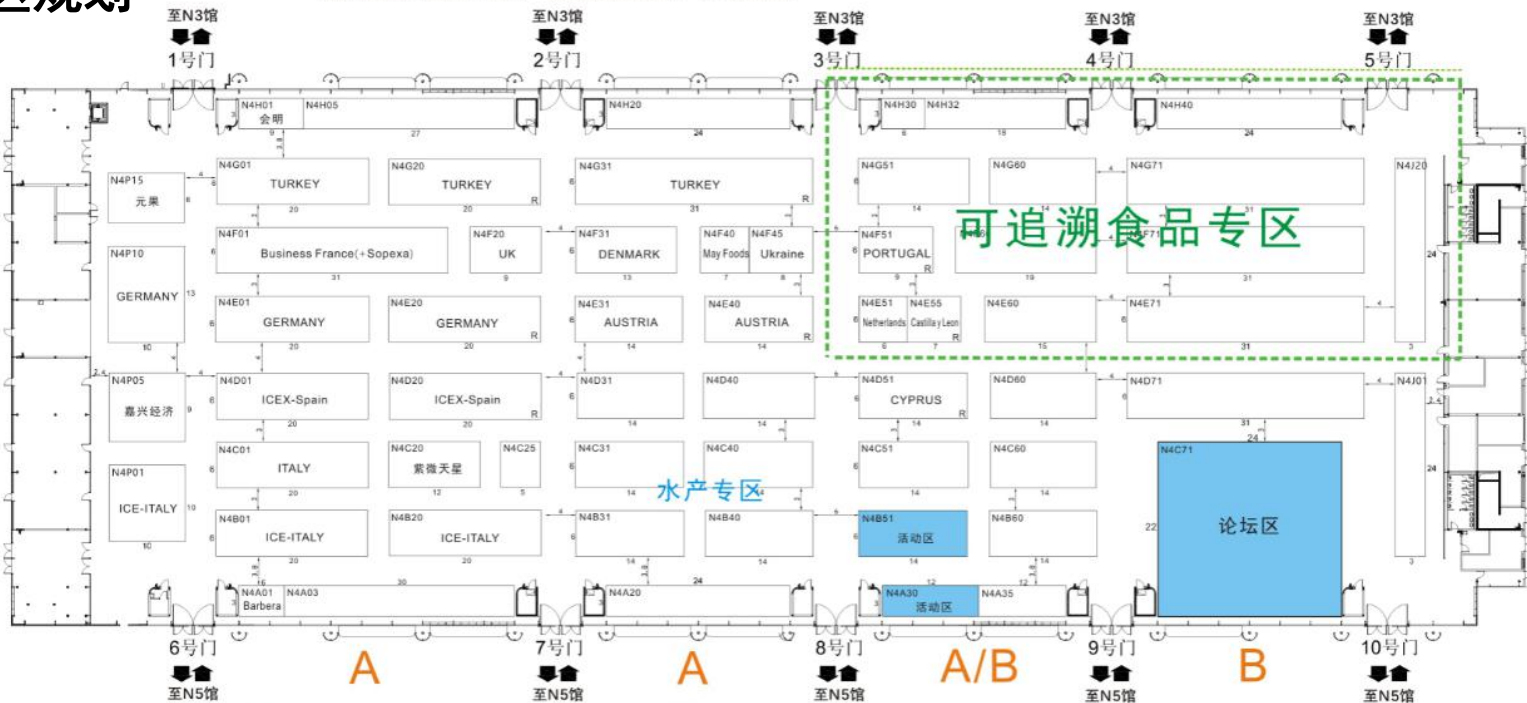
至N3馆
1号门
至N3馆
2号门
至N3馆
3号门
至N3馆
4号门
至N3馆
5号门

N4H01 会明
N4H05
27
N4H20
24
N4H30
N4H32
6
15
N4H40
24

N4P15 元果
N4G01 TURKEY 20
N4G20 TURKEY 20
N4G31 TURKEY 31
N4G51 14
N4G60 14
N4G71
N4J20

可追溯食品专区

N4P10 GERMANY 13 10
N4F01 Business France(+Sopexa) 31
N4F20 UK 9
N4F31 DENMARK 13
N4F40 May Foods
N4F45 Ukraine
N4F51 PORTUGAL 9
19
31
24

N4E01 GERMANY 20
N4E20 GERMANY 20
N4E31 AUSTRIA 14
N4E40 AUSTRIA 14
N4E51 Netherlands
N4E55 Castilla y Leon
6 7
N4E60 15
N4E71 31
3

N4P05 嘉兴经济 9
N4D01 ICEX-Spain 20
N4D20 ICEX-Spain
N4D31 14
N4D40 14
N4D51 CYPRUS
N4D60 14
N4D71 31
N4J01

N4P01 ICE-ITALY 10 10
N4C01 ITALY 20
N4C20 紫微天星 12
N4C25 5
N4C31 14
N4C40 14
N4C51 14
N4C60 14
N4C71
24
24

水产专区

N4B01 ICE-ITALY 20
N4B20 ICE-ITALY 20
N4B31 14
N4B40 14
N4B51 活动区 14
N4B60 14
22
论坛区
3

N4A01 Barbera
N4A03
16
30
24
N4A20
N4A30 活动区
12
N4A35
12

6号门
至N5馆
A
7号门
至N5馆
A
8号门
至N5馆
A/B
9号门
至N5馆
B
10号门
至N5馆